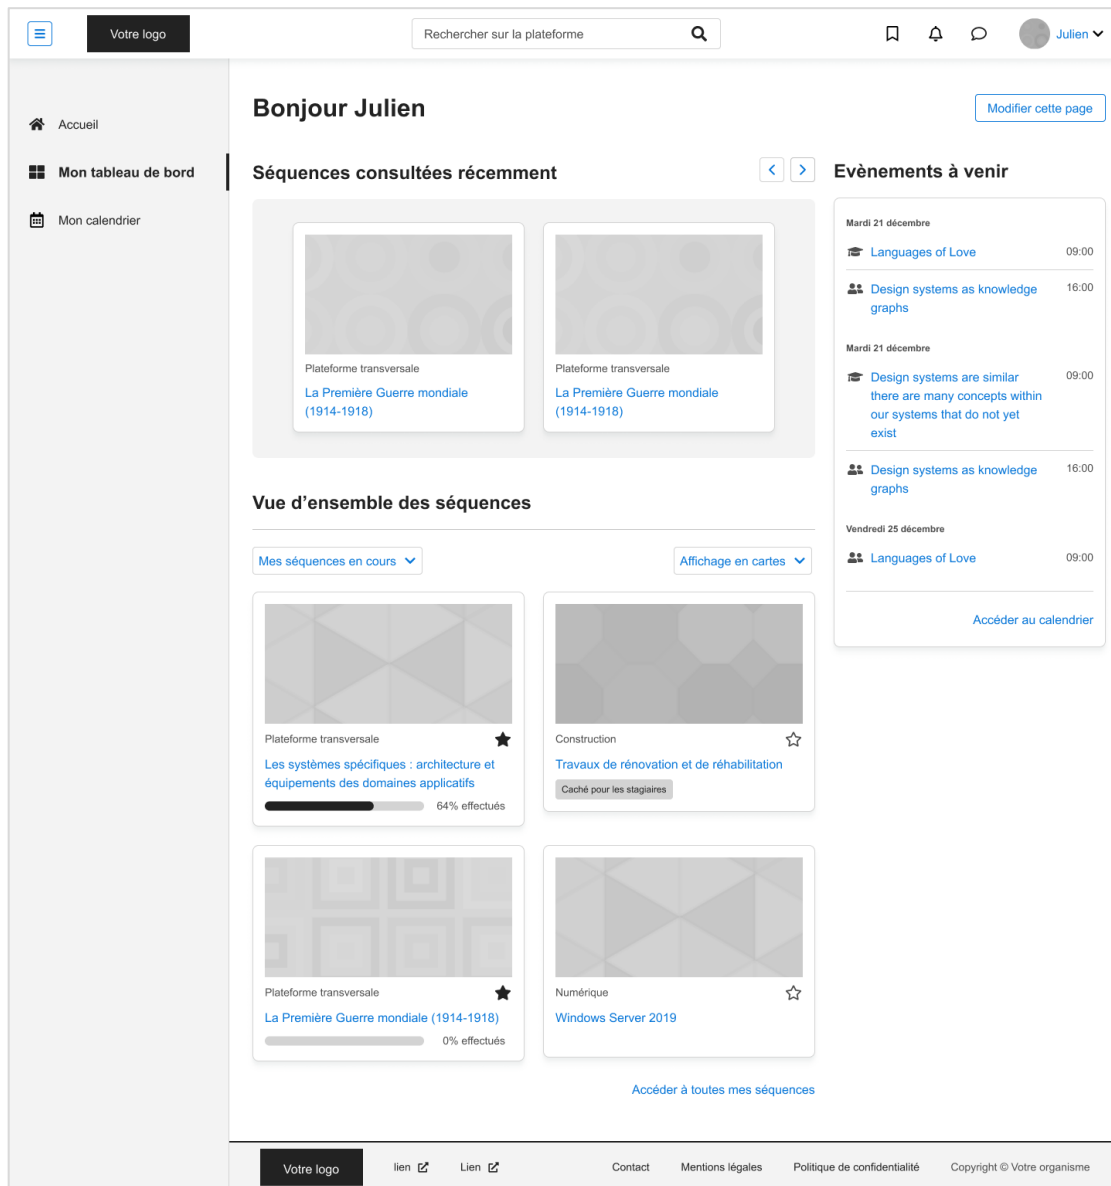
Votre logo

Rechercher sur la plateforme

Julien

Accueil

Mon tableau de bord

Mon calendrier

Bonjour Julien

Modifier cette page

Séquences consultées récemment

Plateforme transversale
La Première Guerre mondiale (1914-1918)

Plateforme transversale
La Première Guerre mondiale (1914-1918)

Evènements à venir

Mardi 21 décembre

Languages of Love 09:00

Design systems as knowledge graphs 16:00

Mardi 21 décembre

Design systems are similar there are many concepts within our systems that do not yet exist 09:00

Design systems as knowledge graphs 16:00

Vendredi 25 décembre

Languages of Love 09:00

Accéder au calendrier

Vue d'ensemble des séquences

Mes séquences en cours

Affichage en cartes

Plateforme transversale
Les systèmes spécifiques : architecture et équipements des domaines applicatifs
64% effectués

Construction
Travaux de rénovation et de réhabilitation
Caché pour les stagiaires

Plateforme transversale
La Première Guerre mondiale (1914-1918)
0% effectués

Numérique
Windows Server 2019

Accéder à toutes mes séquences

Votre logo

lien

Lien

Contact

Mentions légales

Politique de confidentialité

Copyright © Votre organisme